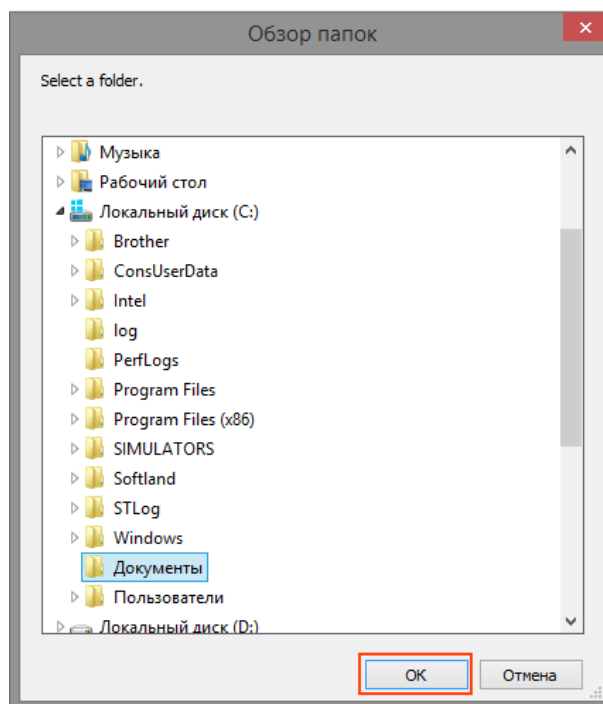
Обзор папок

Select a folder.

Музыка
Рабочий стол
Локальный диск (C:)
Brother
ConsUserData
Intel
log
PerfLogs
Program Files
Program Files (x86)
SIMULATORS
Softland
STLog
Windows
Документы
Пользователи
Локальный диск (D:)

OK
Отмена